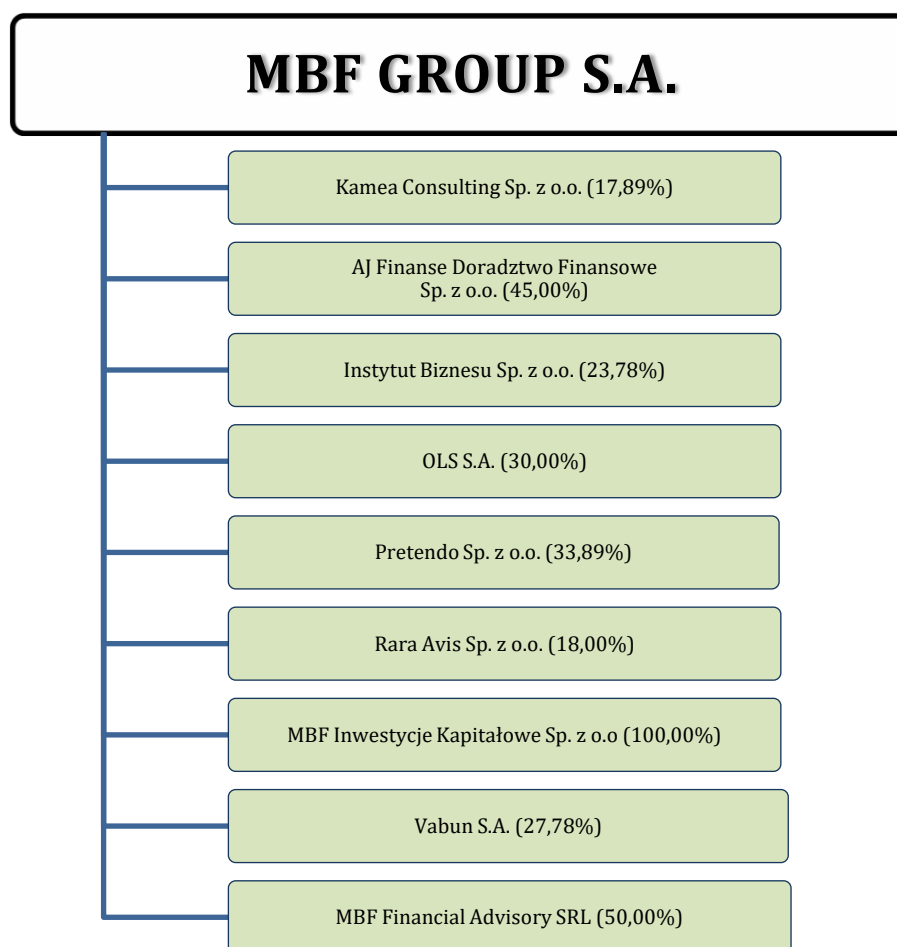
MBF GROUP S.A.

Kamea Consulting Sp. z o.o. (17,89%)

AJ Finanse Doradztwo Finansowe Sp. z o.o. (45,00%)

Instytut Biznesu Sp. z o.o. (23,78%)

OLS S.A. (30,00%)

Pretendo Sp. z o.o. (33,89%)

Rara Avis Sp. z o.o. (18,00%)

MBF Inwestycje Kapitałowe Sp. z o.o (100,00%)

Vabun S.A. (27,78%)

MBF Financial Advisory SRL (50,00%)